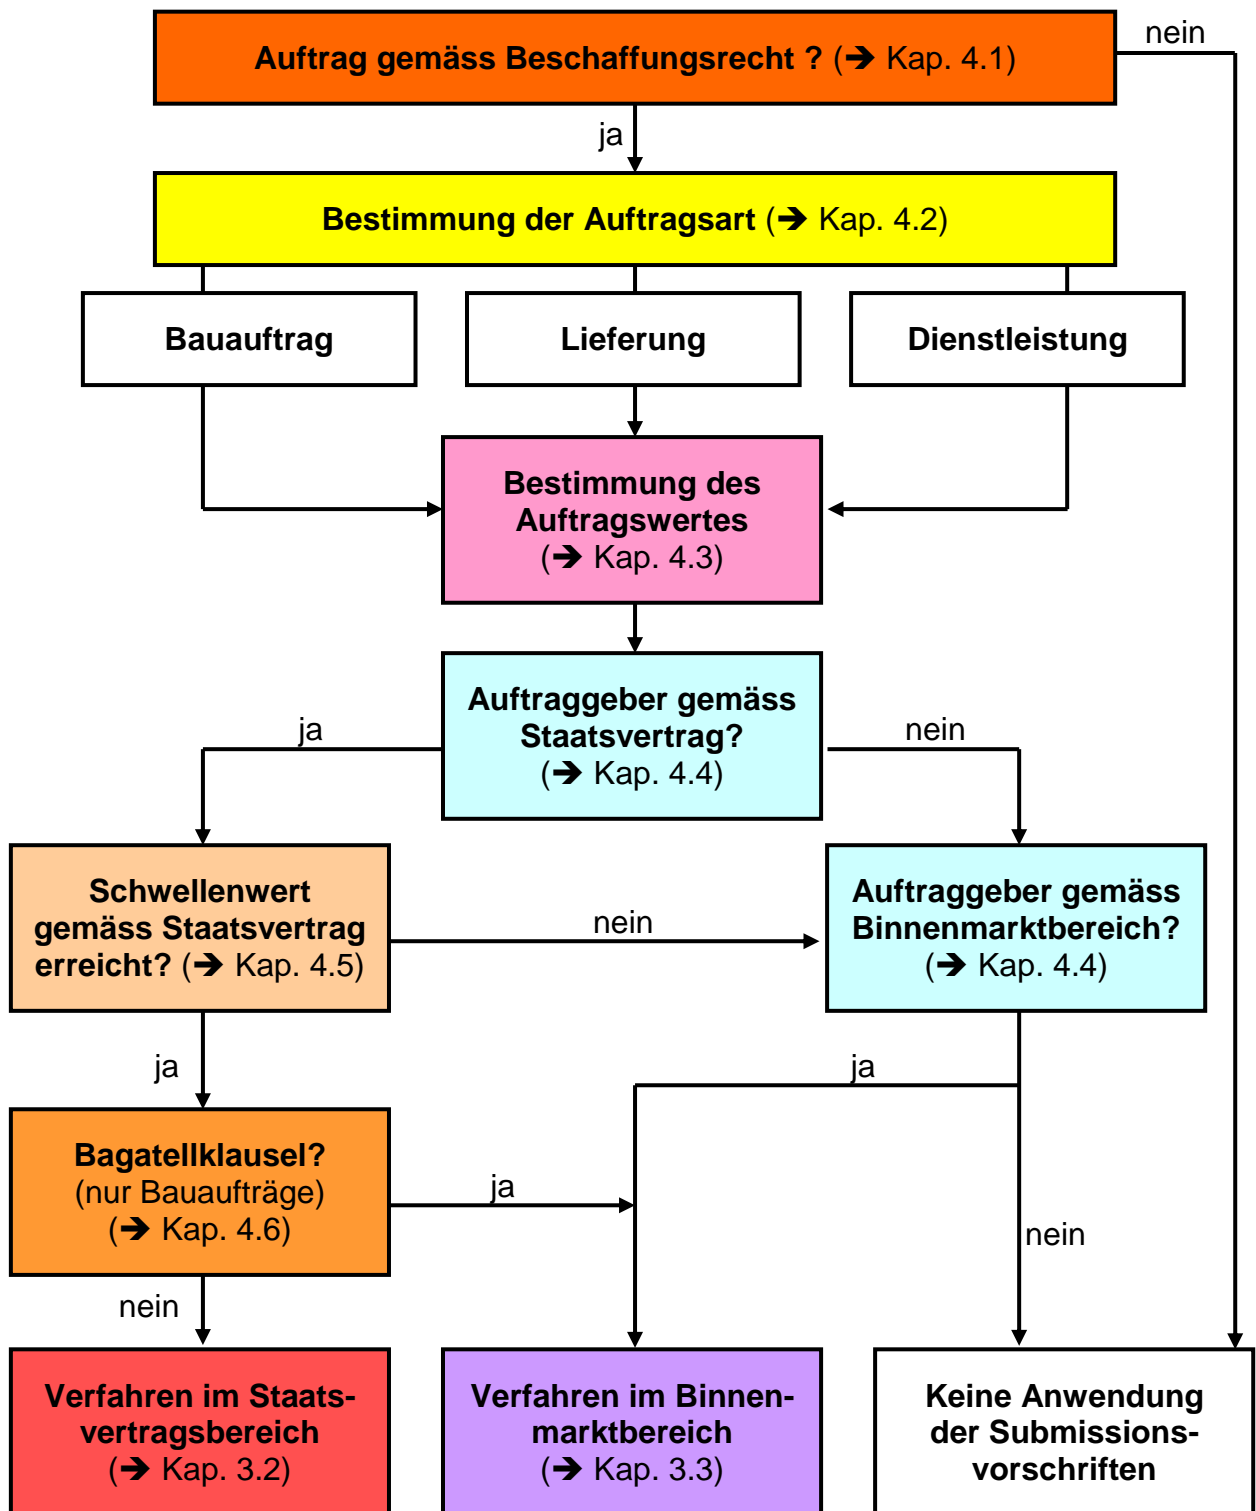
Auftrag gemäss Beschaffungsrecht ? (➔ Kap. 4.1)

nein

ja

Bestimmung der Auftragsart (➔ Kap. 4.2)

Bauauftrag

Lieferung

Dienstleistung

Bestimmung des Auftragswertes (➔ Kap. 4.3)

ja

Auftraggeber gemäss Staatsvertrag? (➔ Kap. 4.4)

nein

Schwellenwert gemäss Staatsvertrag erreicht? (➔ Kap. 4.5)

nein

Auftraggeber gemäss Binnenmarktbereich? (➔ Kap. 4.4)

ja

ja

Bagatellklausel? (nur Bauaufträge) (➔ Kap. 4.6)

ja

nein

nein

Verfahren im Staatsvertragsbereich (➔ Kap. 3.2)

Verfahren im Binnenmarktbereich (➔ Kap. 3.3)

Keine Anwendung der Submissionsvorschriften